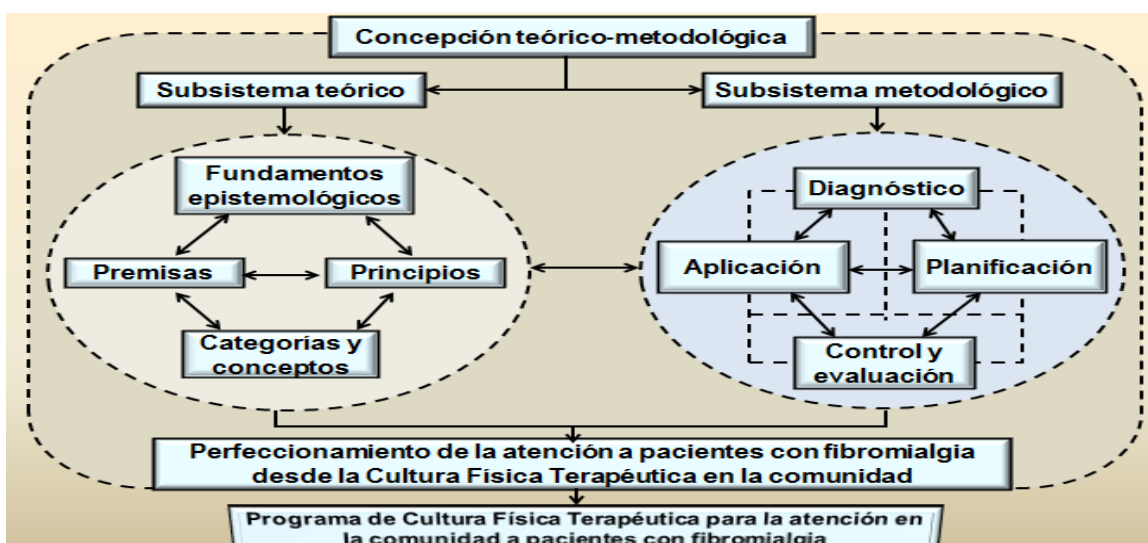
Concepción teórico-metodológica

Subsistema teórico

Subsistema metodológico

Fundamentos epistemológicos

Premisas

Principios

Categorías y conceptos

Diagnóstico

Aplicación

Planificación

Control y evaluación

Perfeccionamiento de la atención a pacientes con fibromialgia desde la Cultura Física Terapéutica en la comunidad

Programa de Cultura Física Terapéutica para la atención en la comunidad a pacientes con fibromialgia